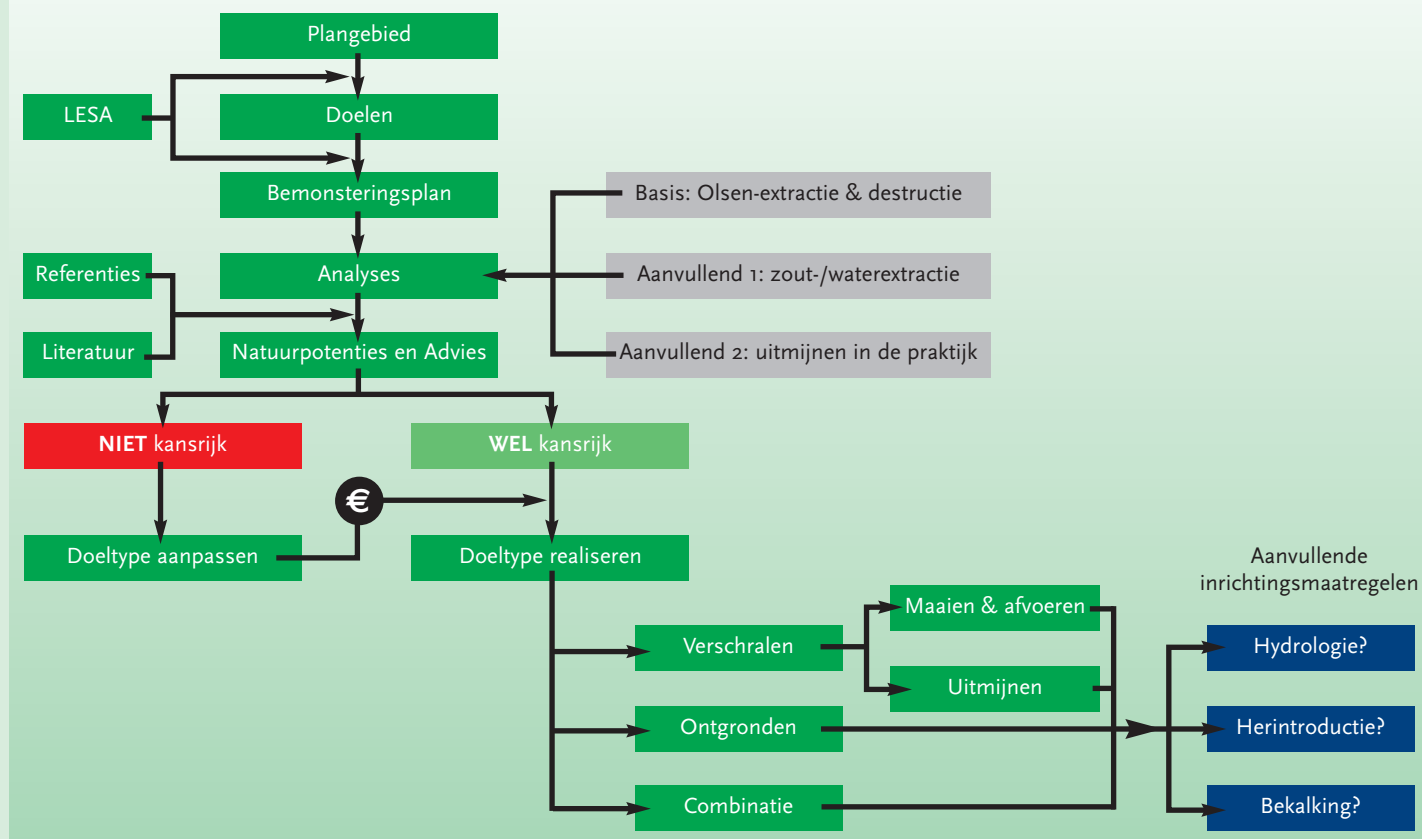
Plangebied

LESA

Doelen

Bemonsteringsplan

Basis: Olsen-extractie & destructie

Referenties

Analyses

Aanvullend 1: zout-/waterextractie

Literatuur

Natuurpotenties en Advies

Aanvullend 2: uitmijnen in de praktijk

**NIET** kansrijk

**WEL** kansrijk

€

Doeltype aanpassen

Doeltype realiseren

Aanvullende inrichtingsmaatregelen

Maaien & afvoeren

Verschralen

Hydrologie?

Uitmijnen

Ontgronden

Herintroductie?

Combinatie

Bekalking?